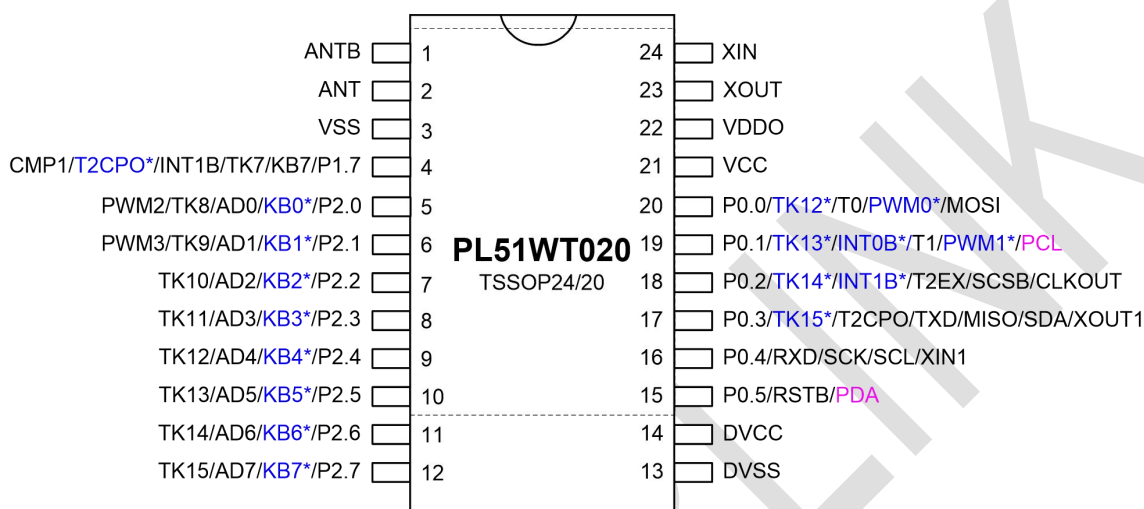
ANTB 1
ANT 2
VSS 3
CMP1/T2CPO*/INT1B/TK7/KB7/P1.7 4
PWM2/TK8/AD0/KB0*/P2.0 5
PWM3/TK9/AD1/KB1*/P2.1 6
TK10/AD2/KB2*/P2.2 7
TK11/AD3/KB3*/P2.3 8
TK12/AD4/KB4*/P2.4 9
TK13/AD5/KB5*/P2.5 10
TK14/AD6/KB6*/P2.6 11
TK15/AD7/KB7*/P2.7 12

PL51WT020
TSSOP24/20

24 XIN
23 XOUT
22 VDDO
21 VCC
20 P0.0/TK12*/T0/PWM0*/MOSI
19 P0.1/TK13*/INT0B*/T1/PWM1*/PCL
18 P0.2/TK14*/INT1B*/T2EX/SCSB/CLKOUT
17 P0.3/TK15*/T2CPO/TXD/MISO/SDA/XOUT1
16 P0.4/RXD/SCK/SCL/XIN1
15 P0.5/RSTB/PDA
14 DVCC
13 DVSS